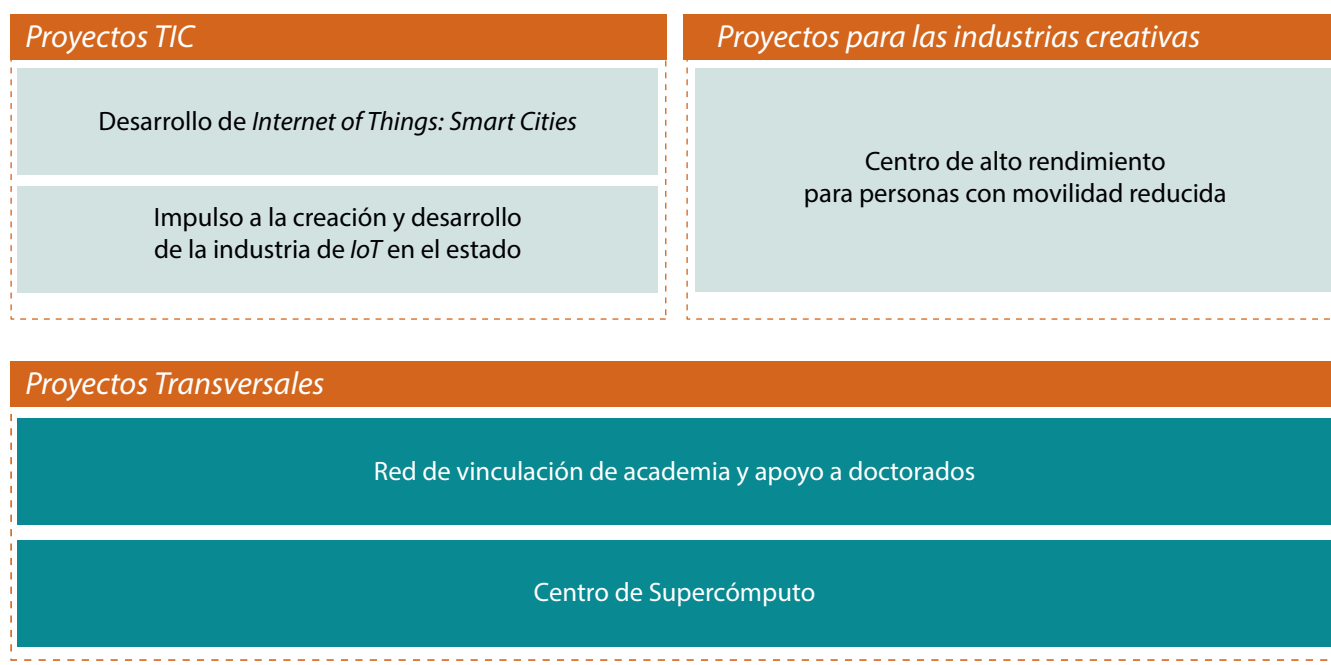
Proyectos TIC

Desarrollo de Internet of Things: Smart Cities

Impulso a la creación y desarrollo de la industria de IoT en el estado

Proyectos para las industrias creativas

Centro de alto rendimiento para personas con movilidad reducida

Proyectos Transversales

Red de vinculación de academia y apoyo a doctorados

Centro de Supercómputo